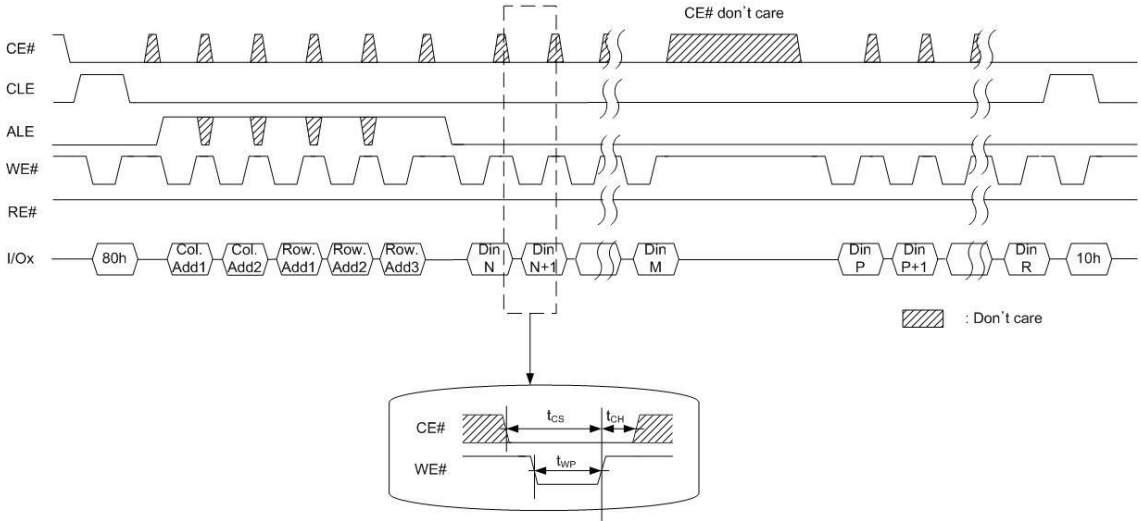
CE# don't care

CE#

CLE

ALE

WE#

RE#

I/Ox

80h

Col. Add1

Col. Add2

Row. Add1

Row. Add2

Row. Add3

Din N

Din N+1

Din M

Din P

Din P+1

Din R

10h

: Don't care

CE#

$t_{CS}$

$t_{CH}$

WE#

$t_{WP}$